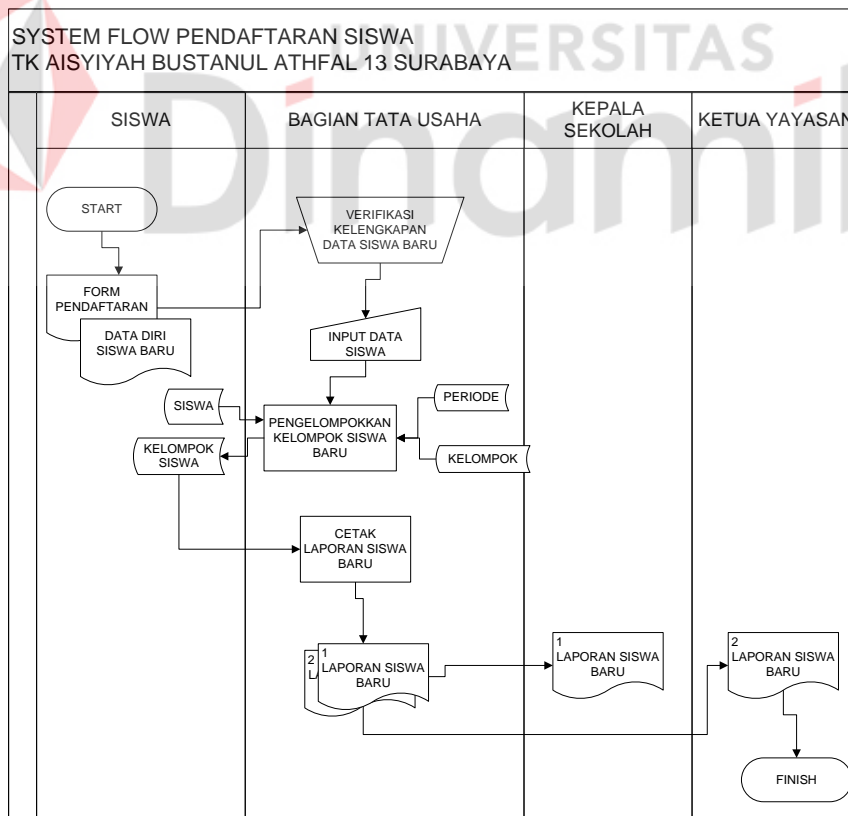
SYSTEM FLOW PENDAFTARAN SISWA
TK AISYIYAH BUSTANUL ATHFAL 13 SURABAYA

UNIVERSITAS
Dinamika

| SISWA | BAGIAN TATA USAHA | KEPALA SEKOLAH | KETUA YAYASAN |
|---|---|---|---|

START

FORM PENDAFTARAN

DATA DIRI SISWA BARU

VERIFIKASI KELENGKAPAN DATA SISWA BARU

INPUT DATA SISWA

SISWA

PENGELOMPOKKAN KELOMPOK SISWA BARU

PERIODE

KELOMPOK

KELOMPOK SISWA

CETAK LAPORAN SISWA BARU

2 L

1 LAPORAN SISWA BARU

1 LAPORAN SISWA BARU

2 LAPORAN SISWA BARU

FINISH